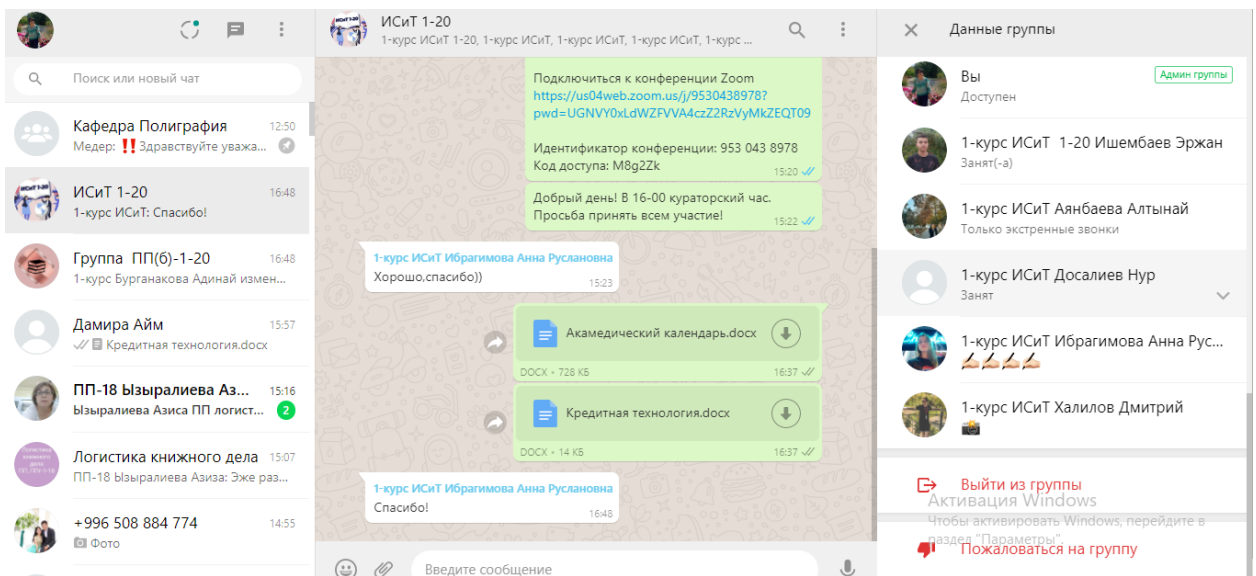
Поиск или новый чат

Кафедра Полиграфия 12:50
Медер: ‼️Здравствуйте уважа...

ИСиТ 1-20 16:48
1-курс ИСиТ: Спасибо!

Группа ПП(б)-1-20 16:48
1-курс Бурганакова Адинай измен...

Дамира Айм 15:57
Кредитная технология.docx

ПП-18 Ызыралиева Аз... 15:16
Ызыралиева Азиса ПП логист... 2

Логистика книжного дела 15:07
ПП-18 Ызыралиева Азиза: Эже раз...

+996 508 884 774 14:55
Фото

ИСиТ 1-20
1-курс ИСиТ 1-20, 1-курс ИСиТ, 1-курс ИСиТ, 1-курс ИСиТ, 1-курс ...

Подключиться к конференции Zoom
https://us04web.zoom.us/j/9530438978?pwd=UGNVY0xLdWZFVVA4czZ2RzVyMkZEQT09

Идентификатор конференции: 953 043 8978
Код доступа: M8g2Zk
15:20

Добрый день! В 16-00 кураторский час. Просьба принять всем участие!
15:22

1-курс ИСиТ Ибрагимова Анна Руслановна
Хорошо,спасибо))
15:23

Акамедический календарь.docx
DOCX • 728 КБ 16:37

Кредитная технология.docx
DOCX • 14 КБ 16:37

1-курс ИСиТ Ибрагимова Анна Руслановна
Спасибо!
16:48

Введите сообщение

Данные группы

Вы
Доступен
Админ группы

1-курс ИСиТ 1-20 Ишембаев Эржан
Занят(-а)

1-курс ИСиТ Аянбаева Алтынай
Только экстренные звонки

1-курс ИСиТ Досалиев Нур
Занят

1-курс ИСиТ Ибрагимова Анна Рус...
✍🏻✍🏻✍🏻✍🏻

1-курс ИСиТ Халилов Дмитрий
📸

Выйти из группы

Пожаловаться на группу

Активация Windows
Чтобы активировать Windows, перейдите в раздел "Параметры".